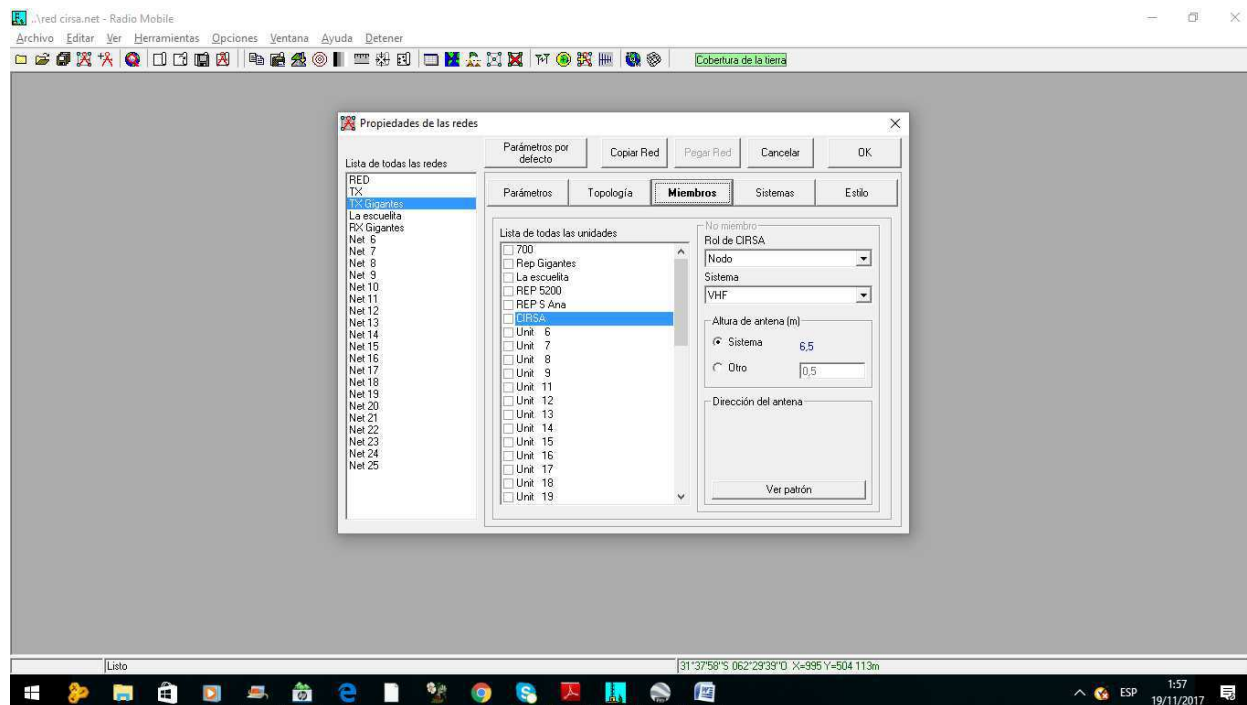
..\red cirsa.net - Radio Mobile
Archivo Editar Ver Herramientas Opciones Ventana Ayuda Detener
Cobertura de la tierra

Propiedades de las redes

Lista de todas las redes
RED
TX
TX Gigantes
La escuelita
RX Gigantes
Net 6
Net 7
Net 8
Net 9
Net 10
Net 11
Net 12
Net 13
Net 14
Net 15
Net 16
Net 17
Net 18
Net 19
Net 20
Net 21
Net 22
Net 23
Net 24
Net 25

Parámetros por defecto
Copiar Red
Pegar Red
Cancelar
OK

Parámetros
Topología
Miembros
Sistemas
Estilo

Lista de todas las unidades
700
Rep Gigantes
La escuelita
REP 5200
REP S Ana
CIRSA
Unit 6
Unit 7
Unit 8
Unit 9
Unit 11
Unit 12
Unit 13
Unit 14
Unit 15
Unit 16
Unit 17
Unit 18
Unit 19

No miembro
Rol de CIRSA
Nodo
Sistema
VHF
Altura de antena (m)
Sistema 6,5
Otro 0,5
Dirección del antena
Ver patrón

Listo
31°37'58"S 062°29'39"O X=995 Y=504 113m
ESP 1:57 19/11/2017